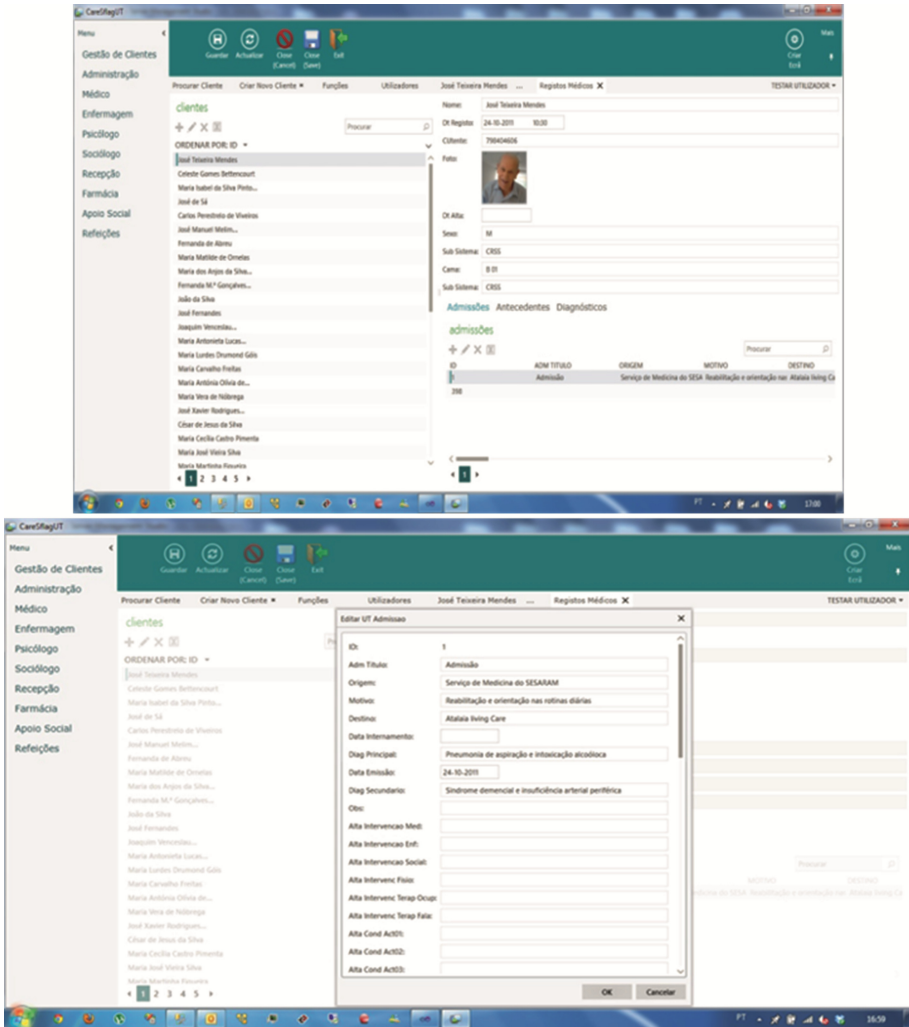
CareSfagUT

Menu
Gestão de Clientes
Administração
Médico
Enfermagem
Psicólogo
Sociólogo
Recepção
Farmácia
Apoio Social
Refeições

Guardar Actualizar Close (Cancel) Close (Save) Exit

Criar Ecrã

Mais

Procurar Cliente | Criar Novo Cliente ▾ | Funções | Utilizadores | José Teixeira Mendes ... | Registos Médicos ✕ | TESTAR UTILIZADOR ▾

clientes

Procurar

ORDENAR POR: ID ▾

José Teixeira Mendes
Celeste Gomes Bettencourt
Maria Isabel da Silva Pinto...
José de Sá
Carlos Perestrelo de Viveiros
José Manuel Melim...
Fernanda de Abreu
Maria Matilde de Ornelas
Maria dos Anjos da Silva...
Fernanda M.ª Gonçalves...
João da Silva
José Fernandes
Joaquim Venceslau...
Maria Antonieta Lucas...
Maria Lurdes Drumond Góis
Maria Carvalho Freitas
Maria Antónia Olivia de...
Maria Vera de Nóbrega
José Xavier Rodrigues...
César de Jesus da Silva
Maria Cecília Castro Pimenta
Maria José Vieira Silva
Maria Martinha Figueira

1 2 3 4 5

Nome: José Teixeira Mendes
Dt Registo: 24-10-2011 10:30
Cliente: 798404606
Foto:
Dt Alta:
Sexo: M
Sub Sistema: CRSS
Cama: B 01
Sub Sistema: CRSS

Admissões Antecedentes Diagnósticos

admissões

Procurar

| ID | ADM TITULO | ORIGEM | MOTIVO | DESTINO |
|---|---|---|---|---|
| 1 | Admissão | Serviço de Medicina do SESA | Reabilitação e orientação nas | Atalaia living Ca |
| 398 | | | | |

1

PT 17:00

CareSfagUT

Menu
Gestão de Clientes
Administração
Médico
Enfermagem
Psicólogo
Sociólogo
Recepção
Farmácia
Apoio Social
Refeições

Guardar Actualizar Close (Cancel) Close (Save) Exit

Criar Ecrã

Mais

Procurar Cliente | Criar Novo Cliente ▾ | Funções | Utilizadores | José Teixeira Mendes ... | Registos Médicos ✕ | TESTAR UTILIZADOR ▾

clientes

ORDENAR POR: ID ▾

Editar UT Admissao

ID: 1
Adm Titulo: Admissão
Origem: Serviço de Medicina do SESARAM
Motivo: Reabilitação e orientação nas rotinas diárias
Destino: Atalaia living Care
Data Internamento:
Diag Principal: Pneumonia de aspiração e intoxicação alcoólica
Data Emissão: 24-10-2011
Diag Secundario: Síndrome demencial e insuficiência arterial periférica
Obs:
Alta Intervencao Med:
Alta Intervencao Enf:
Alta Intervencao Social:
Alta Intervenc Fisio:
Alta Intervenc Terap Ocup:
Alta Intervenc Terap Fala:
Alta Cond Act01:
Alta Cond Act02:
Alta Cond Act03:

OK Cancelar

1 2 3 4 5

PT 16:59